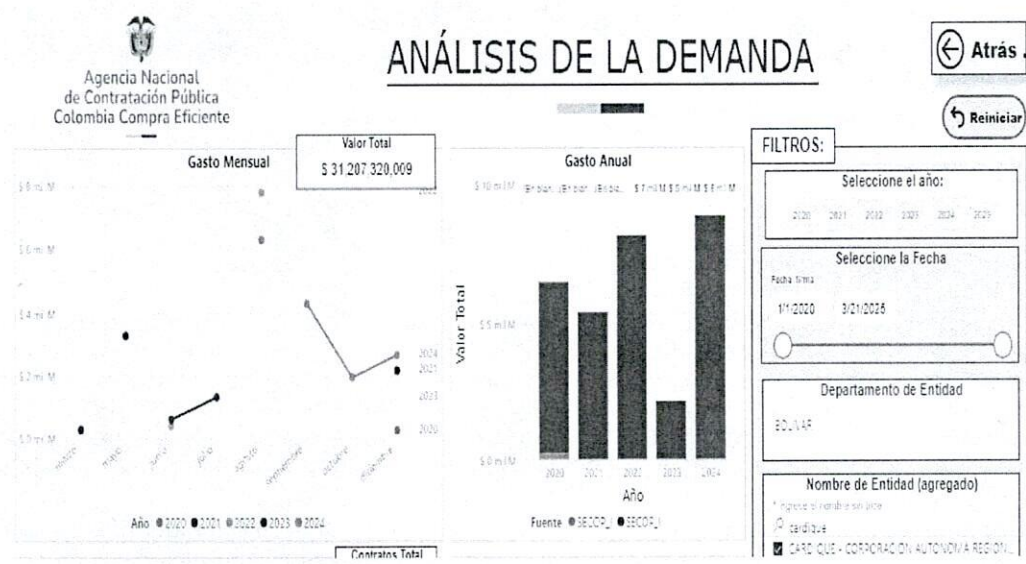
Agencia Nacional de Contratación Pública Colombia Compra Eficiente

ANÁLISIS DE LA DEMANDA

Atrás

Reiniciar

Valor Total
$ 31.207.320.009

Gasto Mensual

$ 8 mil M
$ 6 mil M
$ 4 mil M
$ 2 mil M
$ 0 mil M

2022
2024
2021
2023
2020

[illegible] mayo junio julio agosto septiembre octubre diciembre

Año ● 2020 ● 2021 ● 2022 ● 2023 ● 2024

Gasto Anual

$ 10 mil M
$ 5 mil M
$ 0 mil M

Valor Total

2020 2021 2022 2023 2024
Año

Fuente ● SECOP_I ● SECOP_II

FILTROS:

Seleccione el año:
2020 2021 2022 2023 2024 2025

Seleccione la Fecha
Fecha firma
1/1/2020 3/21/2025

Departamento de Entidad
BOLIVAR

Nombre de Entidad (agregado)
* Ingrese el nombre sin tilde
cardique
CARDIQUE - CORPORACION AUTONOMA REGION...

Contratos Total